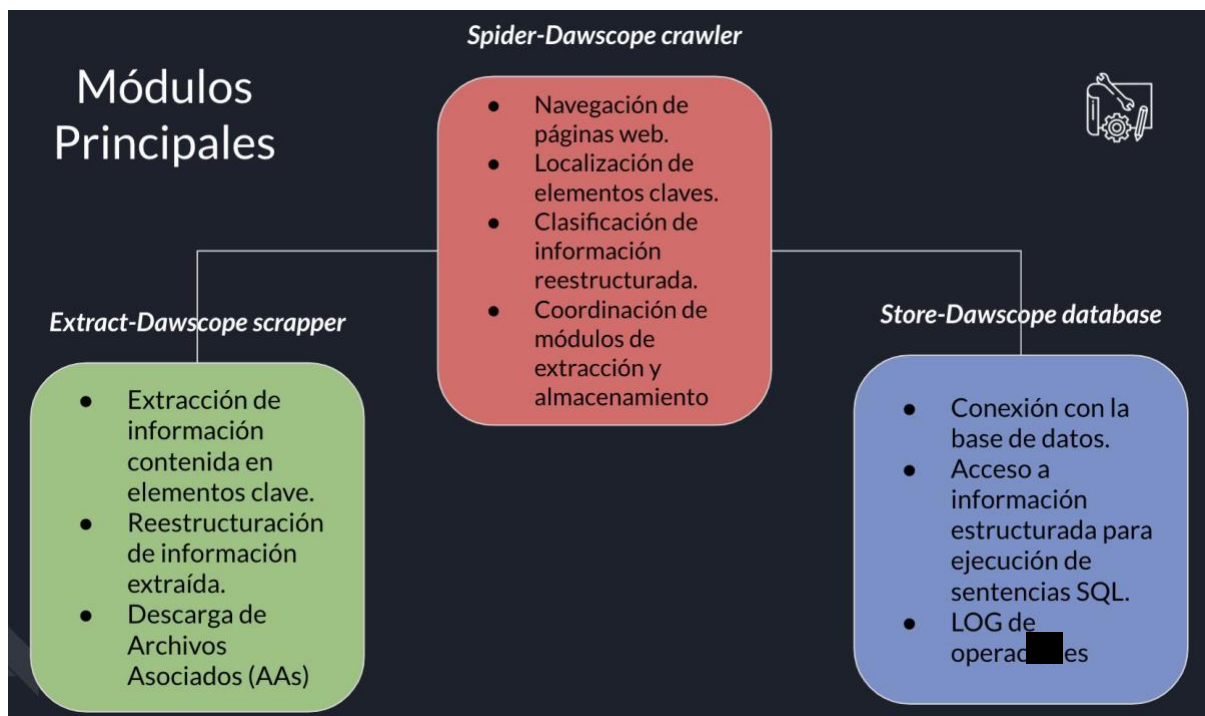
Módulos Principales

*Spider-Dawscope crawler*

- Navegación de páginas web.
- Localización de elementos claves.
- Clasificación de información reestructurada.
- Coordinación de módulos de extracción y almacenamiento

*Extract-Dawscope scrapper*

- Extracción de información contenida en elementos clave.
- Reestructuración de información extraída.
- Descarga de Archivos Asociados (AAs)

*Store-Dawscope database*

- Conexión con la base de datos.
- Acceso a información estructurada para ejecución de sentencias SQL.
- LOG de operac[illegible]es